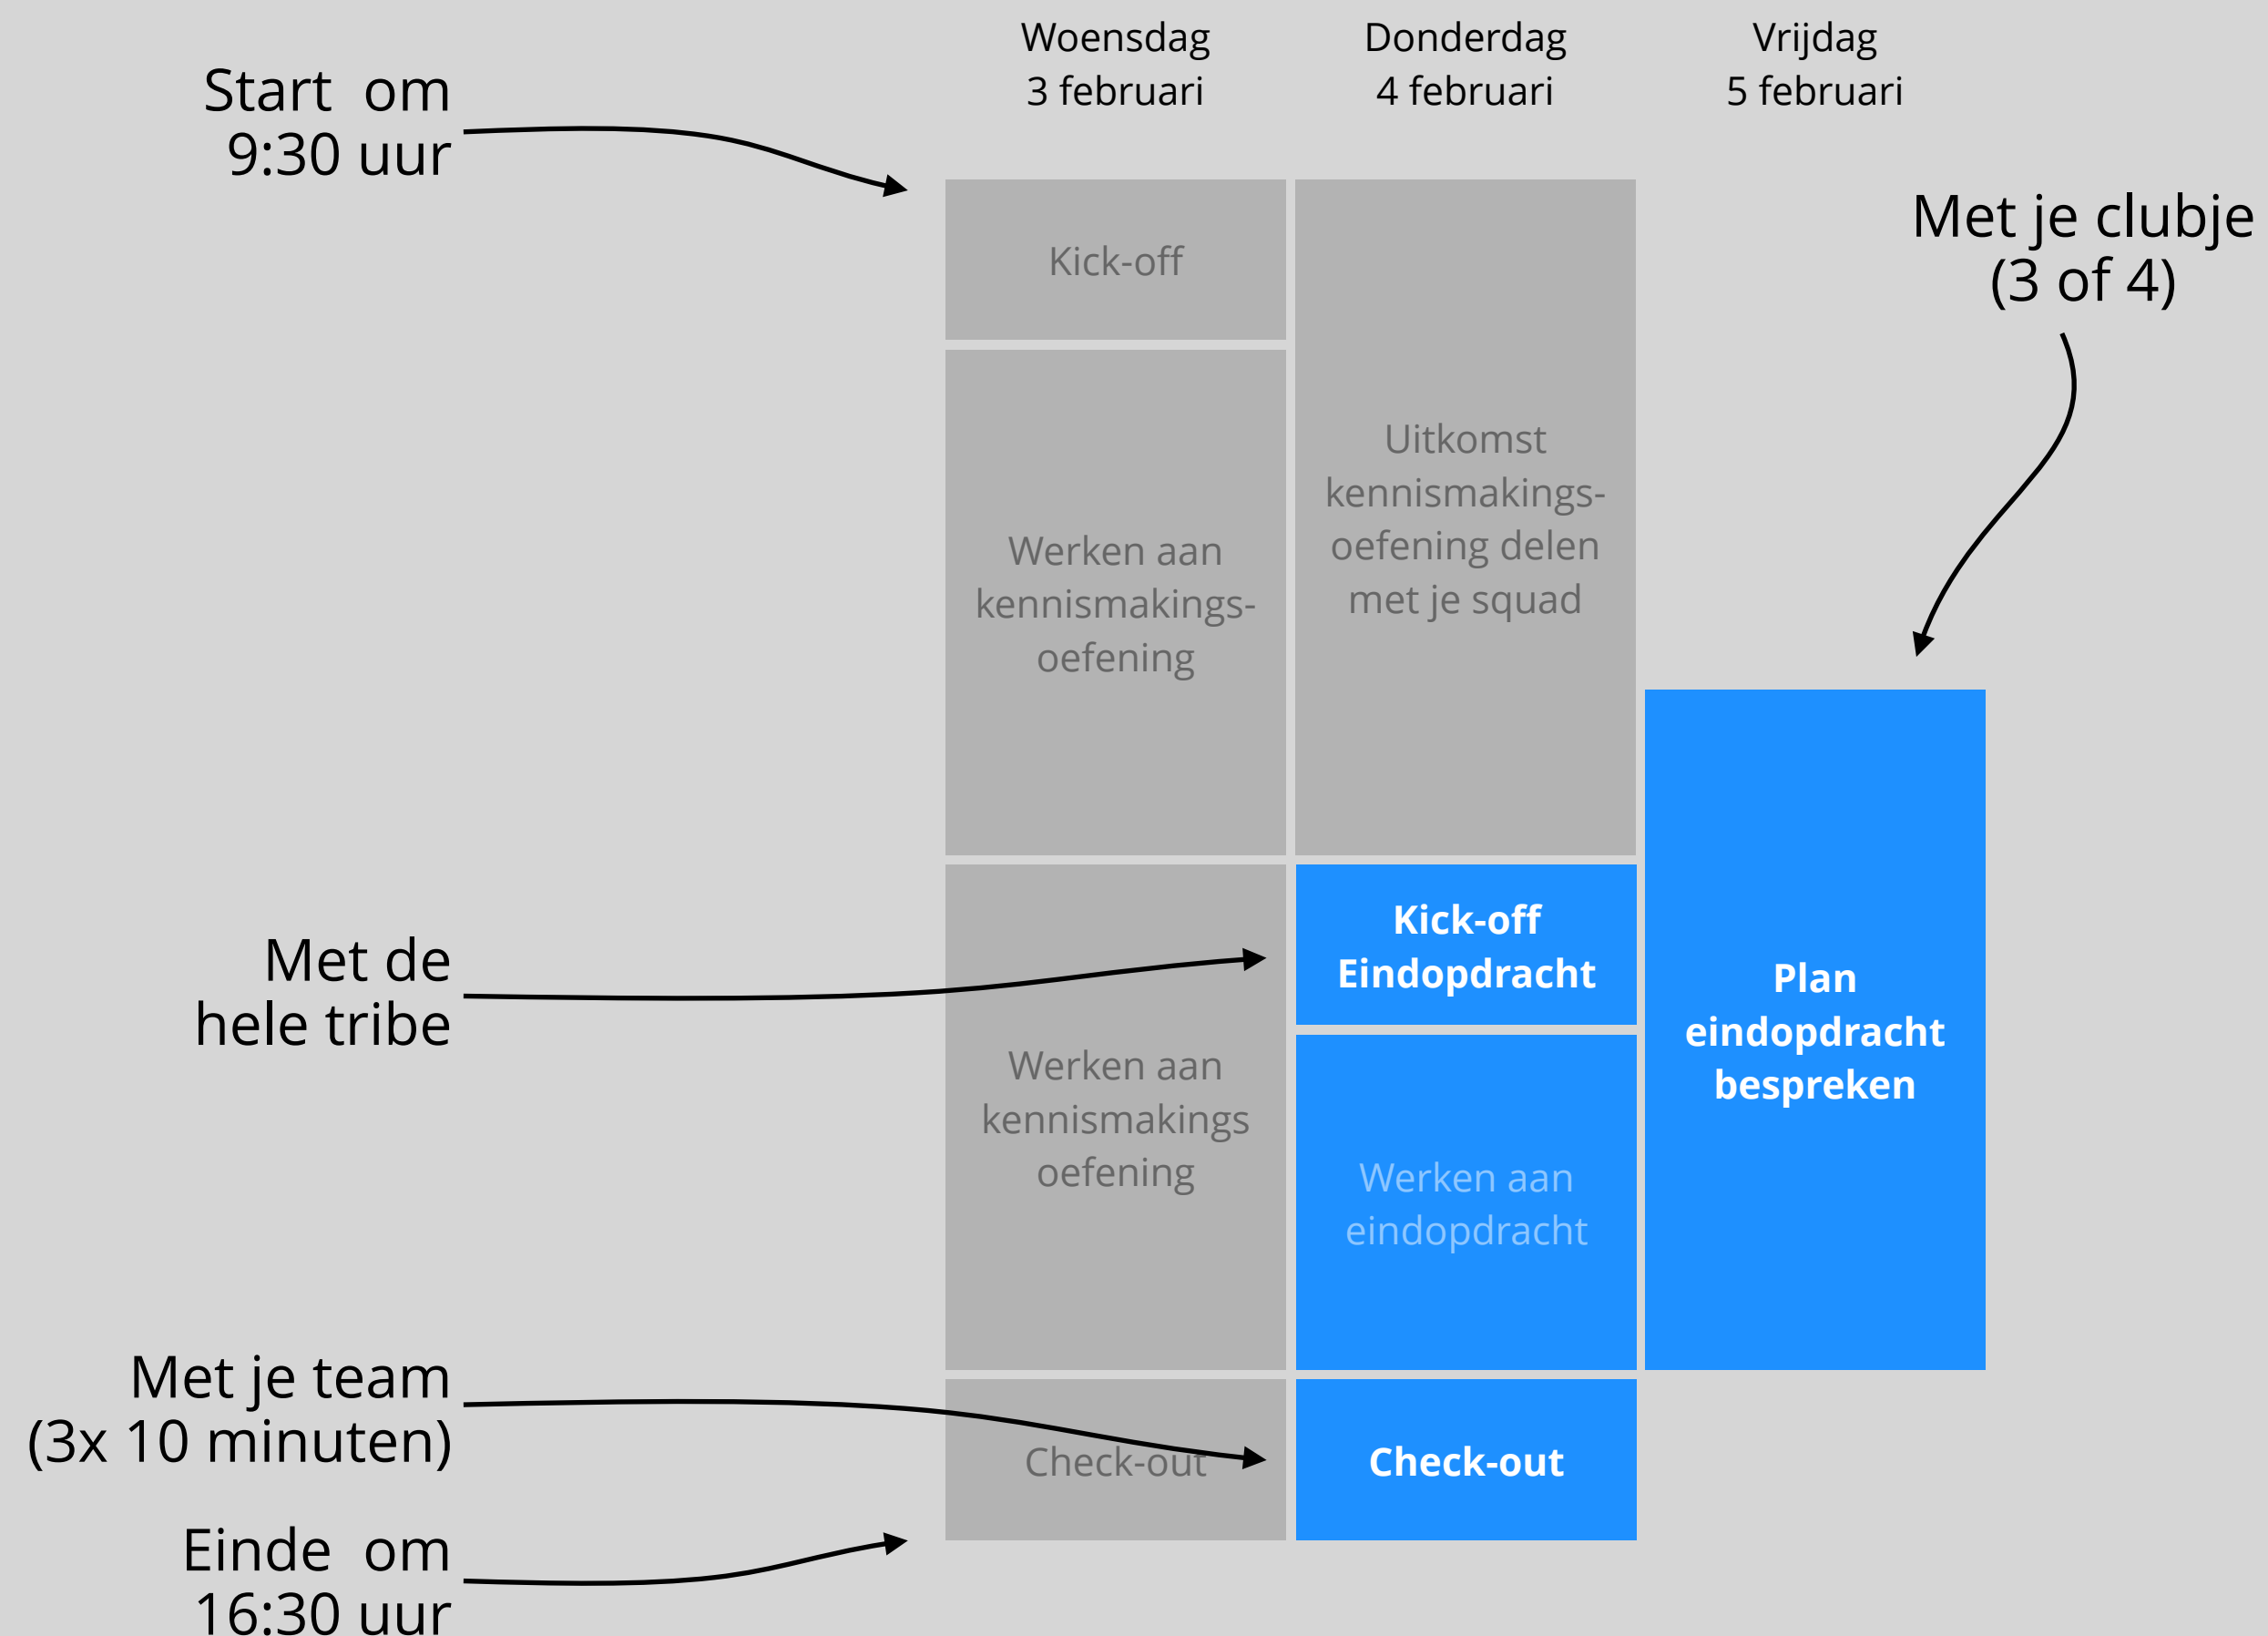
Woensdag
3 februari

Donderdag
4 februari

Vrijdag
5 februari

Start om
9:30 uur

Met je clubje
(3 of 4)

Kick-off

Werken aan kennismakings-oefening

Uitkomst kennismakings-oefening delen met je squad

Met de hele tribe

Kick-off Eindopdracht

Plan eindopdracht bespreken

Werken aan kennismakings oefening

Werken aan eindopdracht

Met je team
(3x 10 minuten)

Check-out

Check-out

Einde om
16:30 uur